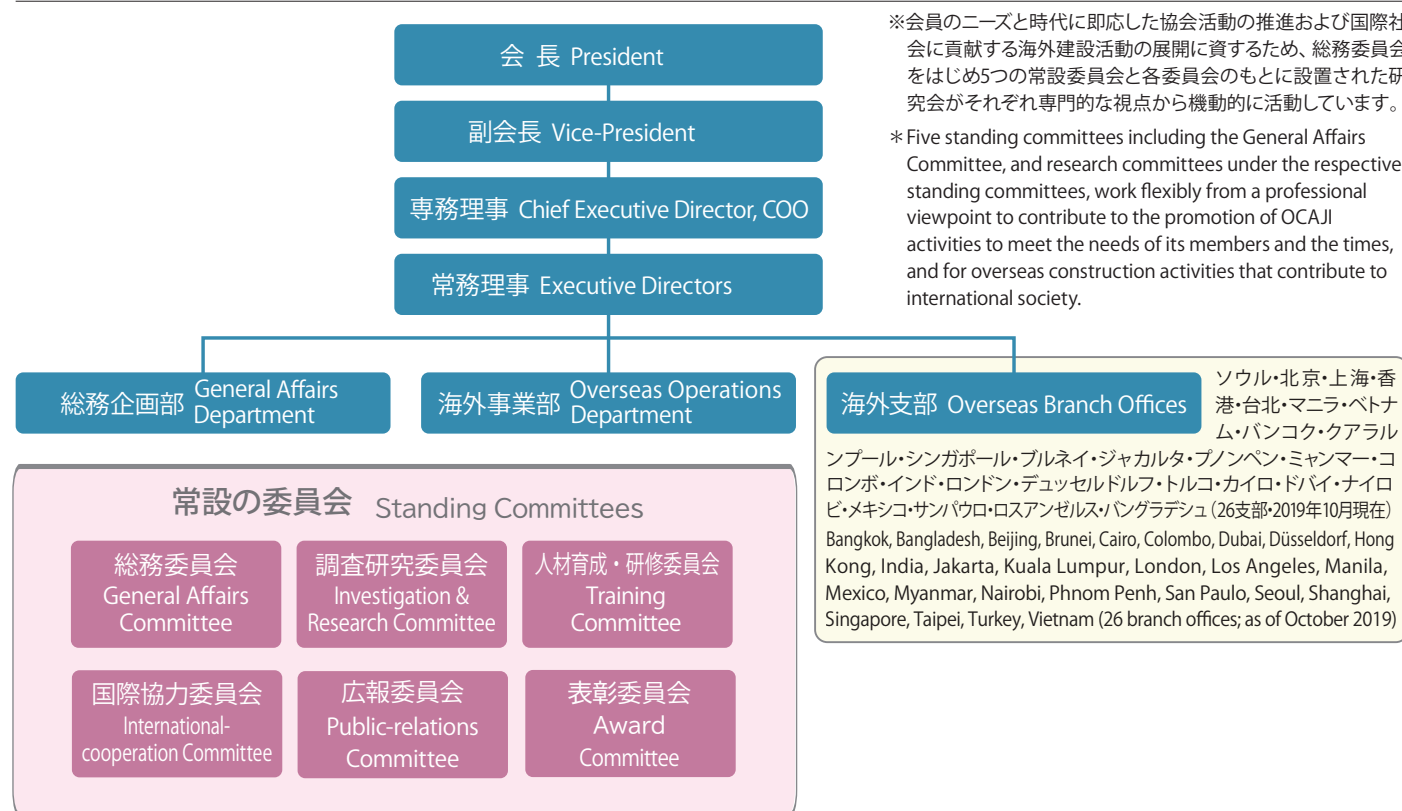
会 長 President

副会長 Vice-President

専務理事 Chief Executive Director, COO

常務理事 Executive Directors

※会員のニーズと時代に即応した協会活動の推進および国際社会に貢献する海外建設活動の展開に資するため、総務委員会をはじめ5つの常設委員会と各委員会のもとに設置された研究会がそれぞれ専門的な視点から機動的に活動しています。

＊Five standing committees including the General Affairs Committee, and research committees under the respective standing committees, work flexibly from a professional viewpoint to contribute to the promotion of OCAJI activities to meet the needs of its members and the times, and for overseas construction activities that contribute to international society.

総務企画部 General Affairs Department

海外事業部 Overseas Operations Department

海外支部 Overseas Branch Offices

ソウル・北京・上海・香港・台北・マニラ・ベトナム・バンコク・クアラルンプール・シンガポール・ブルネイ・ジャカルタ・プノンペン・ミャンマー・コロンボ・インド・ロンドン・デュッセルドルフ・トルコ・カイロ・ドバイ・ナイロビ・メキシコ・サンパウロ・ロスアンゼルス・バングラデシュ（26支部・2019年10月現在）

Bangkok, Bangladesh, Beijing, Brunei, Cairo, Colombo, Dubai, Düsseldorf, Hong Kong, India, Jakarta, Kuala Lumpur, London, Los Angeles, Manila, Mexico, Myanmar, Nairobi, Phnom Penh, San Paulo, Seoul, Shanghai, Singapore, Taipei, Turkey, Vietnam (26 branch offices; as of October 2019)

常設の委員会 Standing Committees

総務委員会 General Affairs Committee

調査研究委員会 Investigation & Research Committee

人材育成・研修委員会 Training Committee

国際協力委員会 International-cooperation Committee

広報委員会 Public-relations Committee

表彰委員会 Award Committee